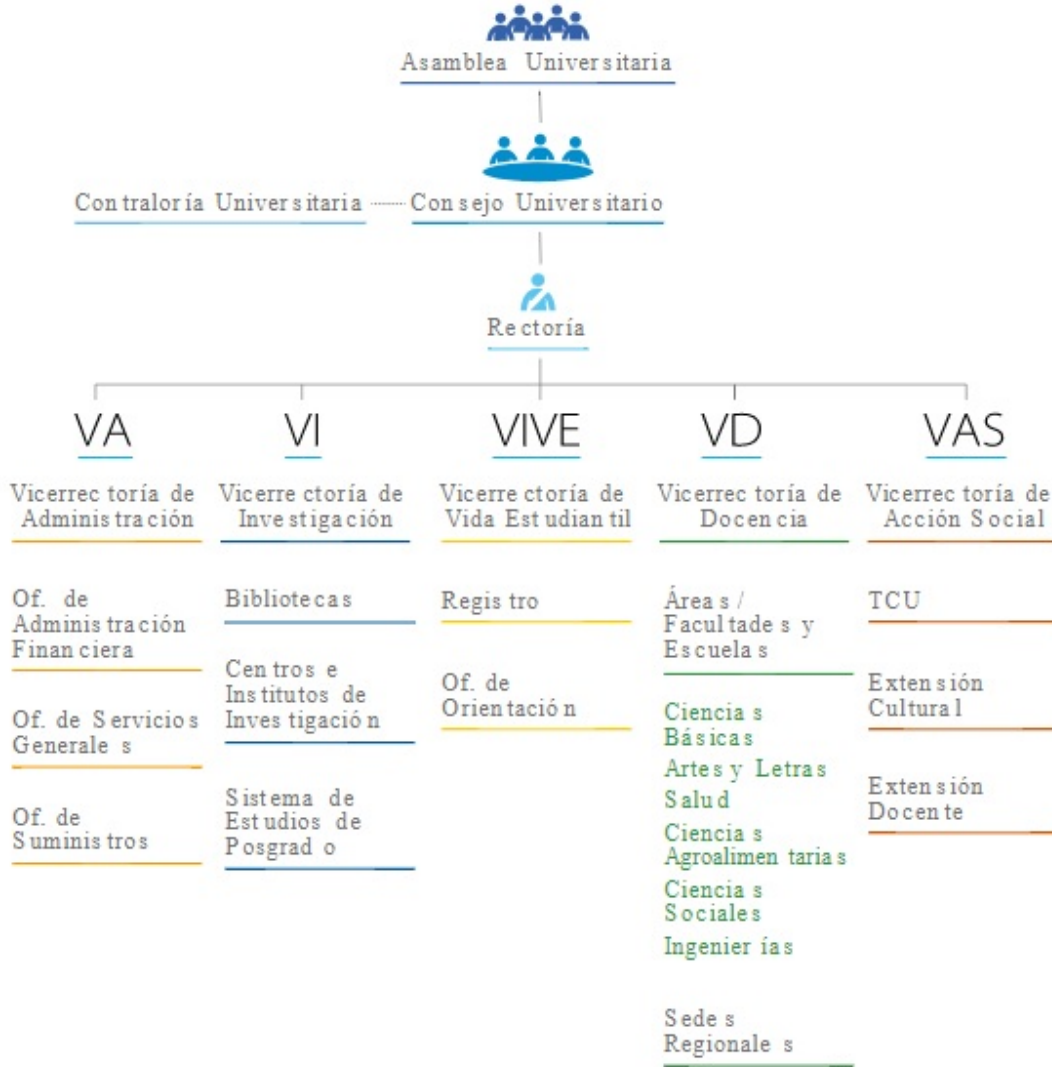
Asamblea Universitaria

Contraloría Universitaria

Consejo Universitario

Rectoría

VA

Vicerrectoría de Administración

Of. de Administración Financiera

Of. de Servicios Generales

Of. de Suministros

VI

Vicerrectoría de Investigación

Bibliotecas

Centros e Institutos de Investigación

Sistema de Estudios de Posgrado

VIVE

Vicerrectoría de Vida Estudiantil

Registro

Of. de Orientación

VD

Vicerrectoría de Docencia

Áreas / Facultades y Escuelas

Ciencias Básicas

Artes y Letras

Salud

Ciencias Agroalimentarias

Ciencias Sociales

Ingenierías

Sedes Regionales

VAS

Vicerrectoría de Acción Social

TCU

Extensión Cultural

Extensión Docente